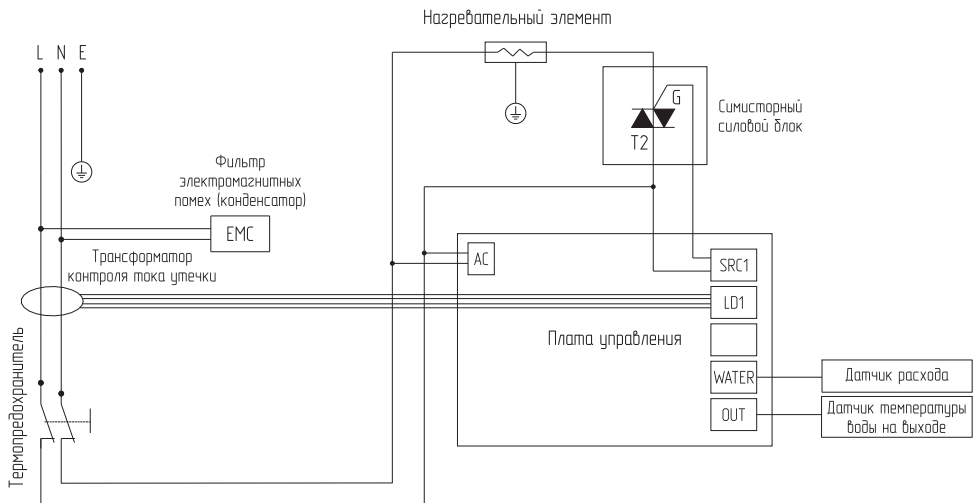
Нагревательный элемент

L N E

G

T2

Симисторный силовой блок

Фильтр электромагнитных помех (конденсатор)

EMC

Трансформатор контроля тока утечки

AC

SRC1

LD1

Плата управления

WATER

Датчик расхода

OUT

Датчик температуры воды на выходе

Термопредохранитель